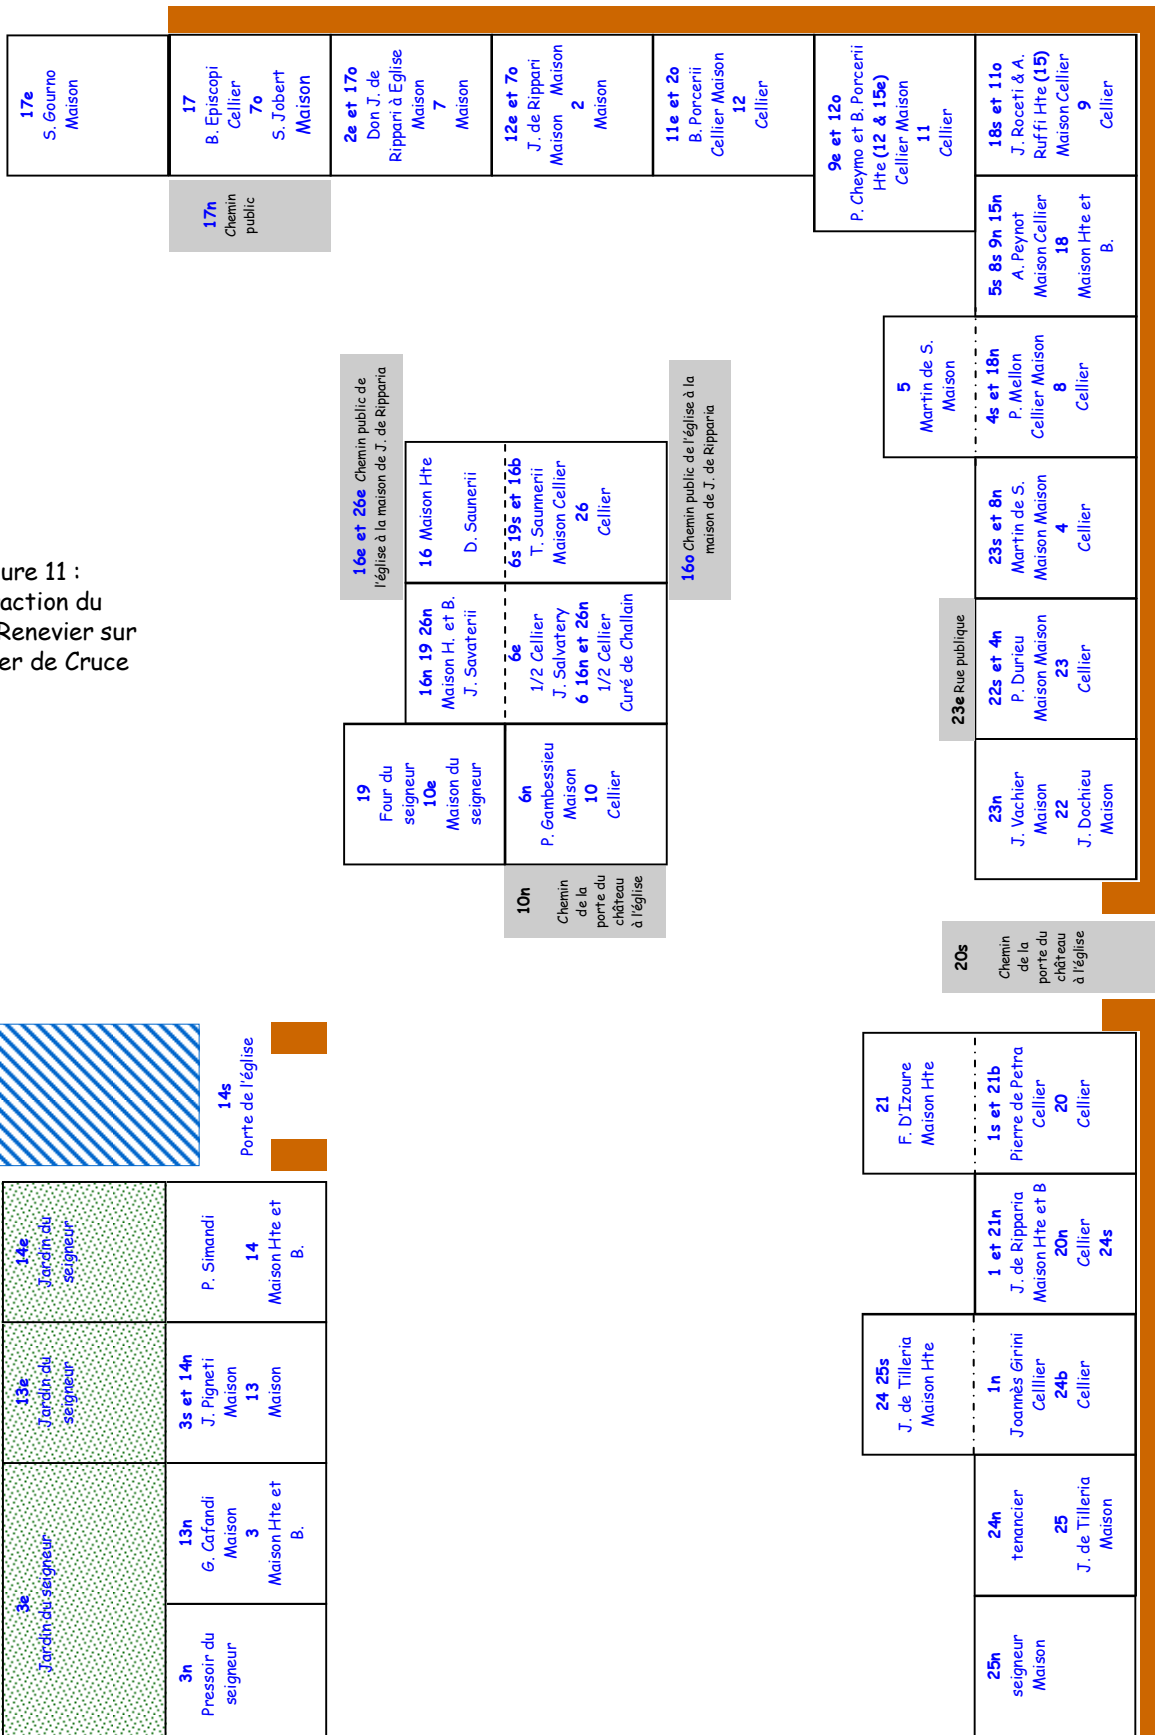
17e
S. Gourno
Maison

17
B. Episcopi
Cellier
7o
S. Jobert
Maison

2e et 17o
Don J. de Rippari à Eglise
Maison
7
Maison

12e et 7o
J. de Rippari
Maison Maison
2
Maison

11e et 2o
B. Porcerii
Cellier Maison
12
Cellier

9e et 12o
P. Cheymo et B. Porcerii Hte (12 & 15e)
Cellier Maison
11
Cellier

18s et 11o
J. Roceti & A. Ruffi Hte (15)
Maison Cellier
9
Cellier

17n
Chemin public

5s 8s 9n 15n
A. Peynot
Maison Cellier
18
Maison Hte et B.

16e et 26e Chemin public de l'église à la maison de J. de Ripparia

5
Martin de S.
Maison

4s et 18n
P. Mellon
Cellier Maison
8
Cellier

16o Chemin public de l'église à la maison de J. de Ripparia

16 Maison Hte
D. Saunerii

6s 19s et 16b
T. Saunerii
Maison Cellier
26
Cellier

23s et 8n
Martin de S.
Maison Maison
4
Cellier

ure 11 :
action du
Renevier sur
er de Cruce

16n 19 26n
Maison H. et B.
J. Savaterii

6e
1/2 Cellier
J. Salvatery
6 16n et 26n
1/2 Cellier
Curé de Challain

23e Rue publique

22s et 4n
P. Durieu
Maison Maison
23
Cellier

19
Four du seigneur
10e
Maison du seigneur

6n
P. Gambessieu
Maison
10
Cellier

23n
J. Vachier
Maison
22
J. Dochieu
Maison

10n
Chemin de la porte du château à l'église

20s
Chemin de la porte du château à l'église

14s
Porte de l'église

21
F. D'Izoure
Maison Hte

1s et 21b
Pierre de Petra
Cellier
20
Cellier

14e
Jardin du seigneur

P. Simandi
14
Maison Hte et B.

1 et 21n
J. de Ripparia
Maison Hte et B
20n
Cellier
24s

13e
Jardin du seigneur

3s et 14n
J. Pigneti
Maison
13
Maison

24 25s
J. de Tilleria
Maison Hte

1n
Joannès Girini
Celllier
24b
Cellier

3e
Jardin du seigneur

13n
G. Cafandi
Maison
3
Maison Hte et B.

24n
tenancier
25
J. de Tilleria
Maison

3n
Pressoir du seigneur

25n
seigneur
Maison